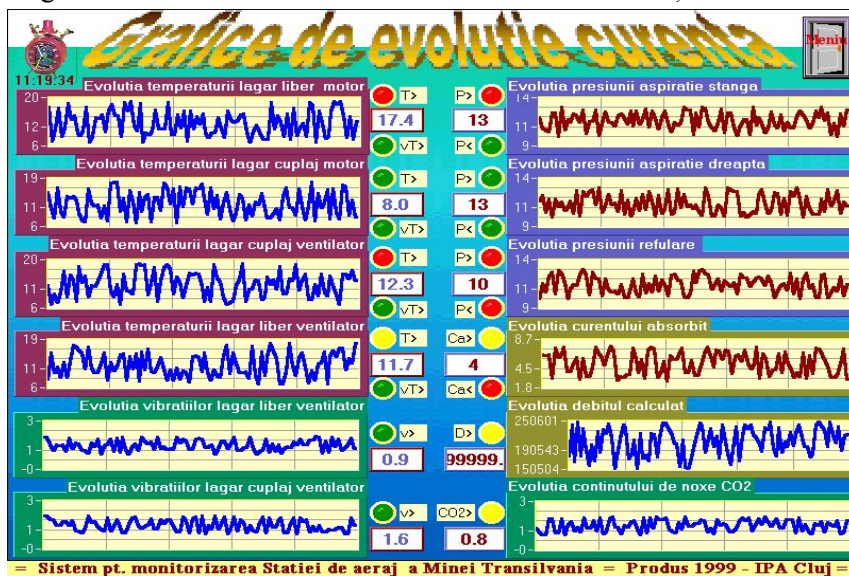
Grafice de evolutie curenta

Meniu

11:19:34

Evolutia temperaturii lagar liber motor
20
12
6

T>
17.4
vT>

P>
13
P<

Evolutia presiunii aspiratie stanga
14
11
9

Evolutia temperaturii lagar cuplaj motor
19
11
6

T>
8.0
vT>

P>
13
P<

Evolutia presiunii aspiratie dreapta
14
11
9

Evolutia temperaturii lagar cuplaj ventilator
20
11
6

T>
12.3
vT>

P>
10
P<

Evolutia presiunii refulare
14
11
9

Evolutia temperaturii lagar liber ventilator
19
11
6

T>
11.7
vT>

Ca>
4
Ca<

Evolutia curentului absorbit
8.7
4.5
1.8

Evolutia vibratiilor lagar liber ventilator
3
1
0

v>
0.9

D>
99999.

Evolutia debitul calculat
250601
190543
150504

Evolutia vibratiilor lagar cuplaj ventilator
3
1
0

v>
1.6

CO2>
0.8

Evolutia continutului de noxe CO2
3
1
0

= Sistem pt. monitorizarea Statiei de aeraj a Minei Transilvania = Produs 1999 - IPA Cluj =